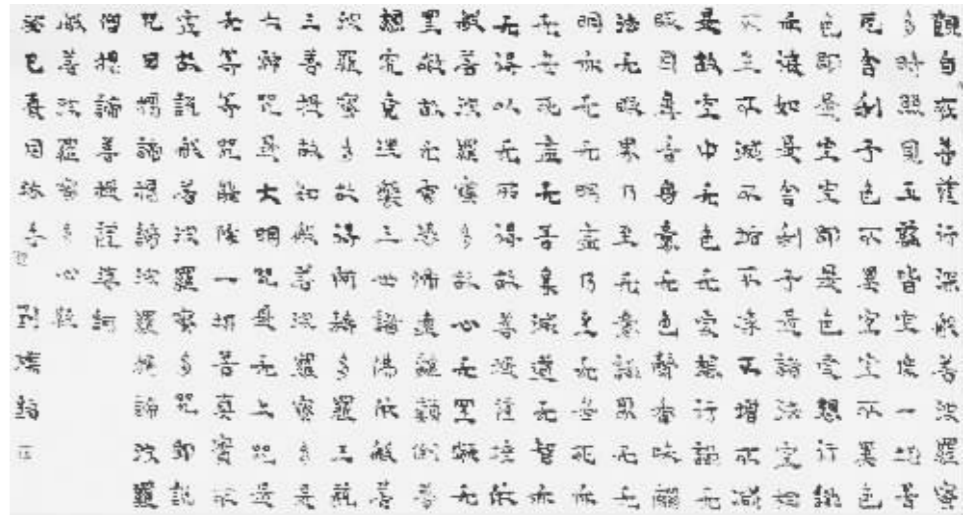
觀自在菩薩行深般若波羅蜜多時照見五蘊皆空度一切苦厄舍利子色不異空空不異色色即是空空即是色受想行識亦復如是舍利子是諸法空相不生不滅不垢不淨不增不減是故空中無色無受想行識無眼耳鼻舌身意無色聲香味觸法無眼界乃至無意識界無無明亦無無明盡乃至無老死亦無老死盡無苦集滅道無智亦無得以無所得故菩提薩埵依般若波羅蜜多故心無罣礙無罣礙故無有恐怖遠離顛倒夢想究竟涅槃三世諸佛依般若波羅蜜多故得阿耨多羅三藐三菩提故知般若波羅蜜多是大神咒是大明咒是無上咒是無等等咒能除一切苦真實不虛故說般若波羅蜜多咒即說咒曰揭諦揭諦波羅揭諦波羅僧揭諦菩提薩婆訶

般若波羅蜜多心經 劉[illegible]

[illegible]春日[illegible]